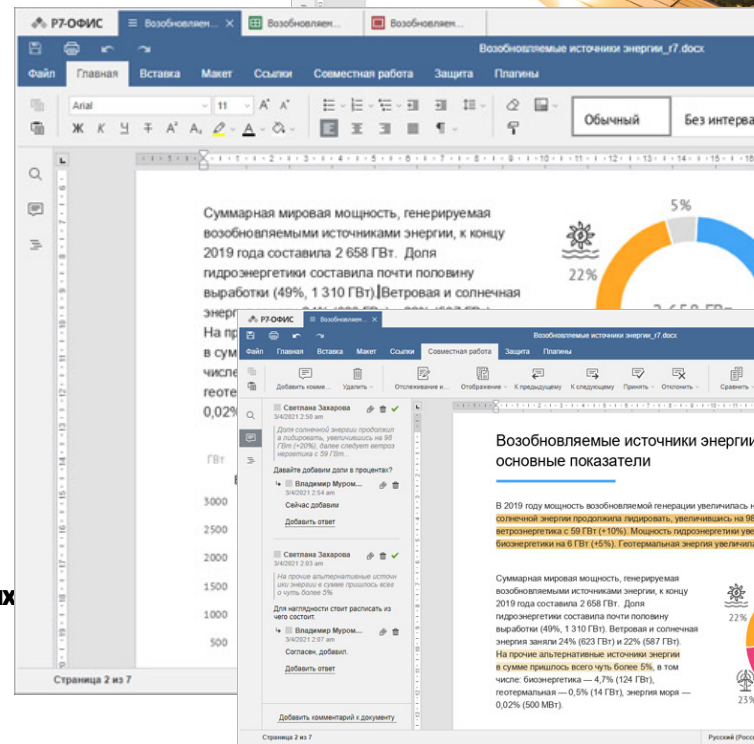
Р7-ОФИС | Возобновляем... | Возобновляем... | Возобновляем...

Возобновляемые источники энергии_r7.docx

Файл | Главная | Вставка | Макет | Ссылки | Совместная работа | Защита | Плагины

Arial | 11

Обычный | Без интерва

Суммарная мировая мощность, генерируемая возобновляемыми источниками энергии, к концу 2019 года составила 2 658 ГВт. Доля гидроэнергетики составила почти половину выработки (49%, 1 310 ГВт). Ветровая и солнечная энерг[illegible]
На пр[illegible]
в сум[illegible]
числе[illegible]
геоте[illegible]
0,02%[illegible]

5%
22%

ГВт
3000
2500
2000
1500
1000
500

Страница 2 из 7

Р7-ОФИС | Возобновлен...

Возобновляемые источники энергии_r7.docx

Файл | Главная | Вставка | Макет | Ссылки | Совместная работа | Защита | Плагины

Добавить коммент... | Удалить | Отслеживание и... | Отображение | К предыдущему | К следующему | Принять | Отклонить | Сравнить

Светлана Захарова
3/4/2021 2:50 am
Доля солнечной энергии продолжил и лидировать, увеличившись на 98 ГВт (+20%), далее следует ветроэ нергетика с 59 ГВт...
Давайте добавим доли в процентах?

Владимир Муром...
3/4/2021 2:54 am
Сейчас добавим
Добавить ответ

Светлана Захарова
3/4/2021 2:03 am
На прочие альтернативные источн ики энергии в сумме пришлось все го чуть более 5%.
Для наглядности стоит расписать из чего состоит.

Владимир Муром...
3/4/2021 2:07 am
Согласен, добавил.
Добавить ответ

Добавить комментарий к документу

Возобновляемые источники энергии
основные показатели

В 2019 году мощность возобновляемой генерации увеличилась н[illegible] солнечной энергии продолжила лидировать, увеличившись на 98 ветроэнергетика с 59 ГВт (+10%). Мощность гидроэнергетики уве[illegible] биоэнергетики на 6 ГВт (+5%). Геотермальная энергия увеличил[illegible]

Суммарная мировая мощность, генерируемая возобновляемыми источниками энергии, к концу 2019 года составила 2 658 ГВт. Доля гидроэнергетики составила почти половину выработки (49%, 1 310 ГВт). Ветровая и солнечная энергия заняли 24% (623 ГВт) и 22% (587 ГВт). На прочие альтернативные источники энергии в сумме пришлось всего чуть более 5%, в том числе: биоэнергетика — 4,7% (124 ГВт), геотермальная — 0,5% (14 ГВт), энергия моря — 0,02% (500 МВт).

22%
23%

Страница 2 из 7
Русский (Росс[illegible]

их